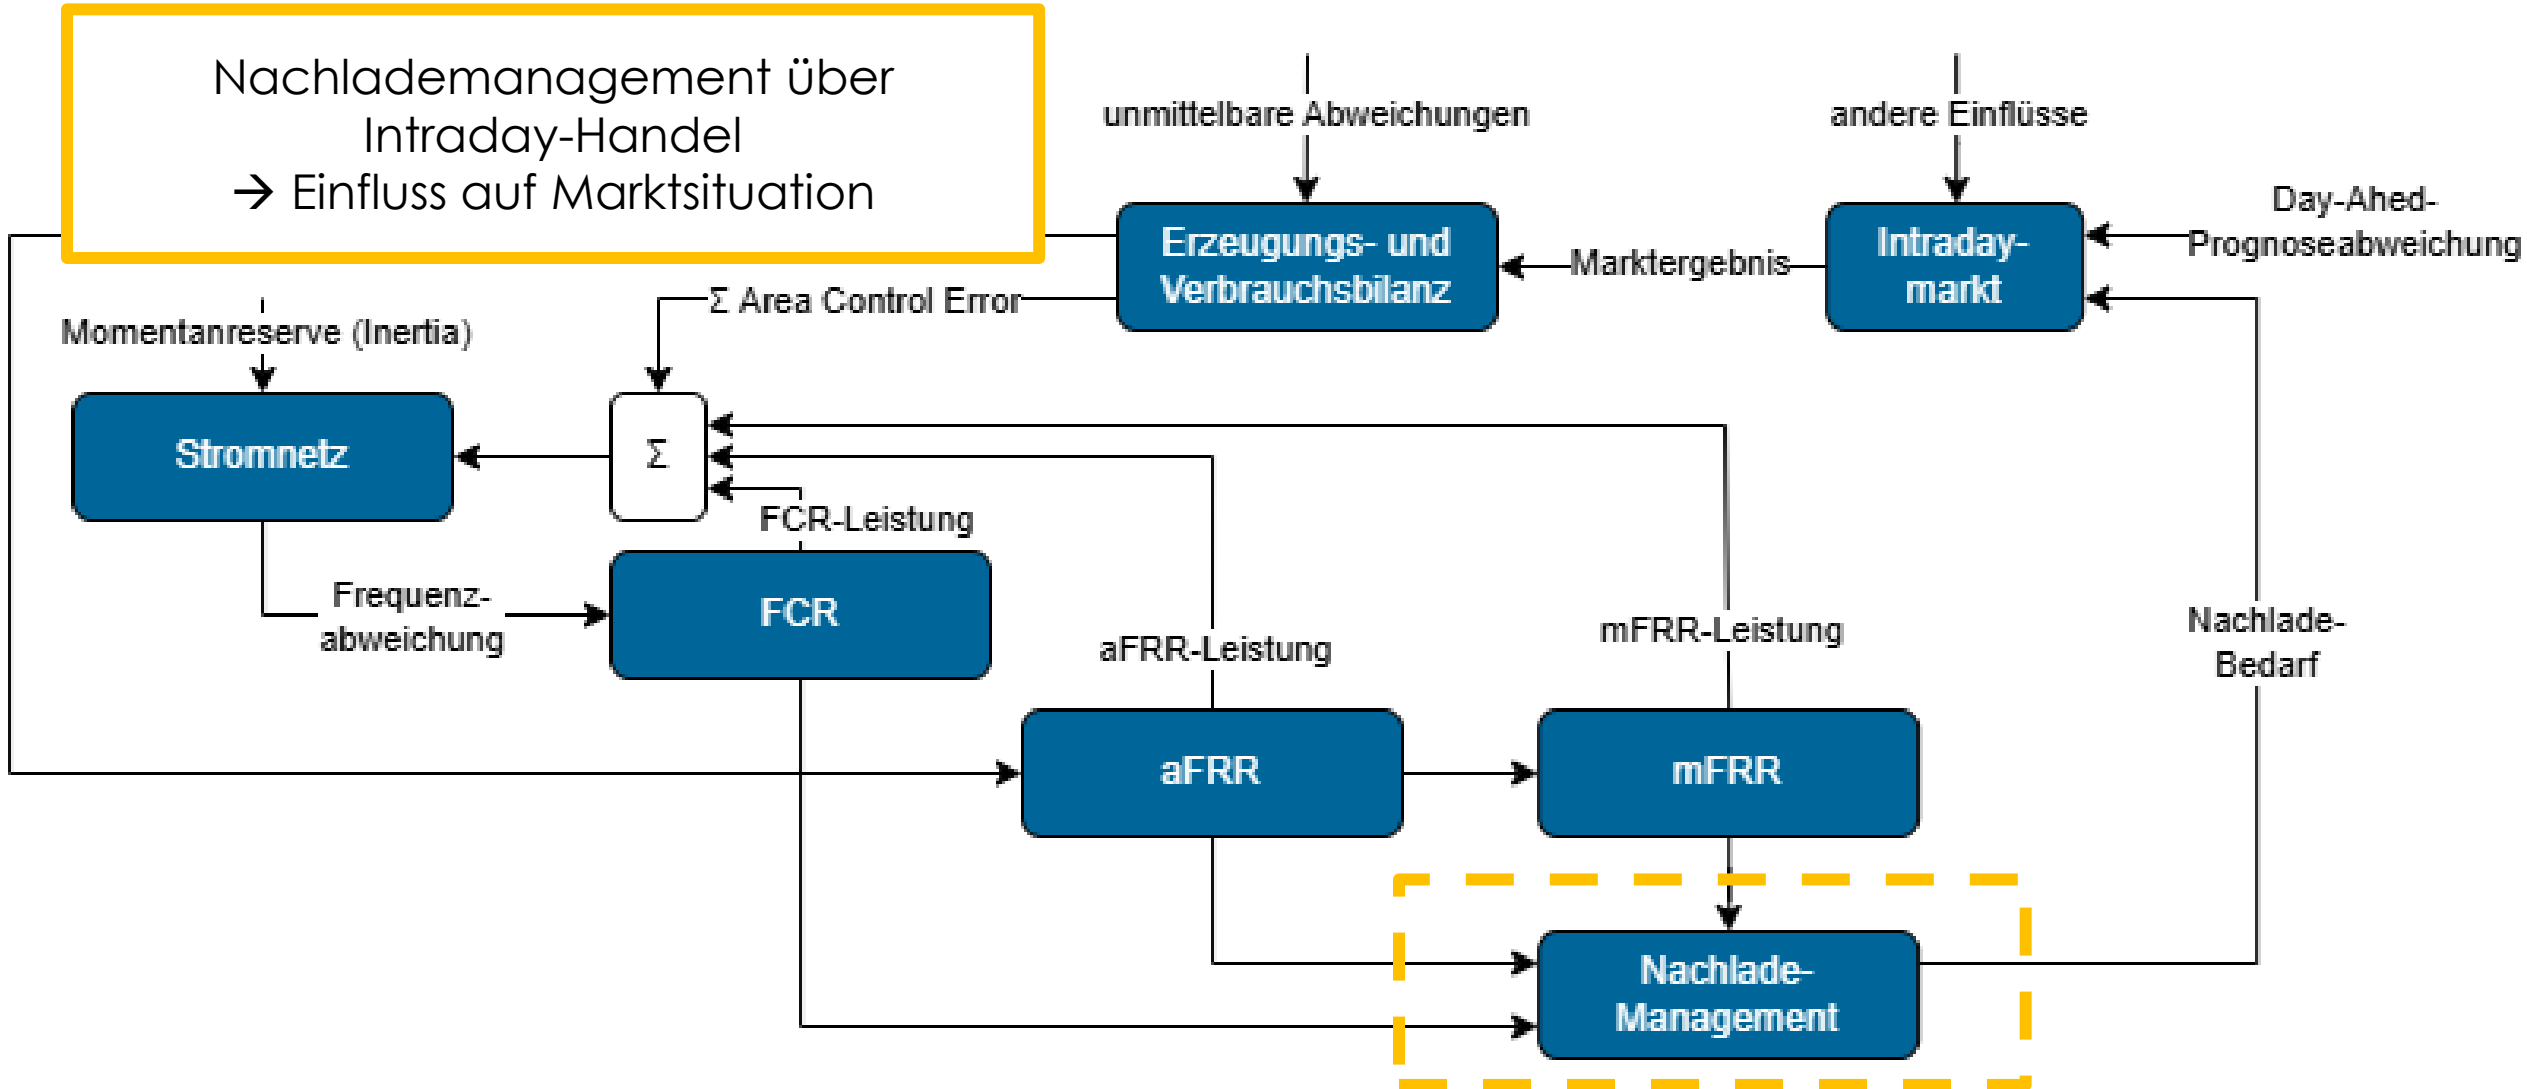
Nachlademanagement über Intraday-Handel
→ Einfluss auf Marktsituation

unmittelbare Abweichungen

andere Einflüsse

Day-Ahed-Prognoseabweichung

Erzeugungs- und Verbrauchsbilanz

Marktergebnis

Intraday-markt

Σ Area Control Error

Momentanreserve (Inertia)

Stromnetz

Σ

FCR-Leistung

Frequenz-abweichung

FCR

aFRR-Leistung

mFRR-Leistung

Nachlade-Bedarf

aFRR

mFRR

Nachlade-Management